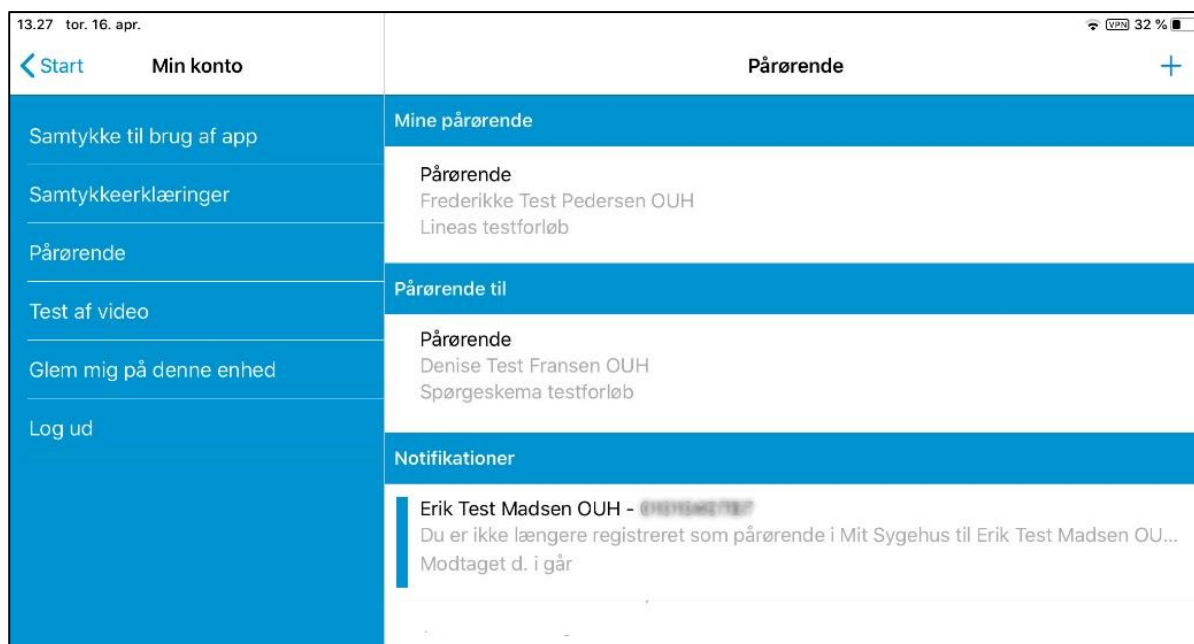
13.27 tor. 16. apr.

VPN 32 %

Start

Min konto

Pårørende

+

Samtykke til brug af app

Samtykkeerklæringer

Pårørende

Test af video

Glem mig på denne enhed

Log ud

Mine pårørende

Pårørende
Frederikke Test Pedersen OUH
Lineas testforløb

Pårørende til

Pårørende
Denise Test Fransen OUH
Spørgeskema testforløb

Notifikationer

Erik Test Madsen OUH - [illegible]
Du er ikke længere registreret som pårørende i Mit Sygehus til Erik Test Madsen OU...
Modtaget d. i går